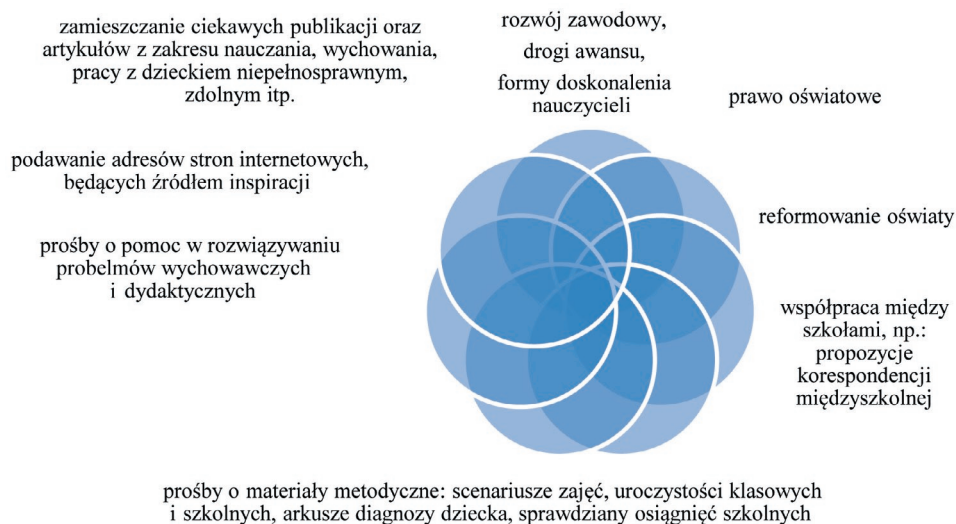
zamieszczanie ciekawych publikacji oraz artykułów z zakresu nauczania, wychowania, pracy z dzieckiem niepełnosprawnym, zdolnym itp.

rozwój zawodowy, drogi awansu, formy doskonalenia nauczycieli

prawo oświatowe

podawanie adresów stron internetowych, będących źródłem inspiracji

reformowanie oświaty

prośby o pomoc w rozwiązywaniu probelmów wychowawczych i dydaktycznych

współpraca między szkołami, np.: propozycje korespondencji międzyszkolnej

prośby o materiały metodyczne: scenariusze zajęć, uroczystości klasowych i szkolnych, arkusze diagnozy dziecka, sprawdziany osiągnięć szkolnych